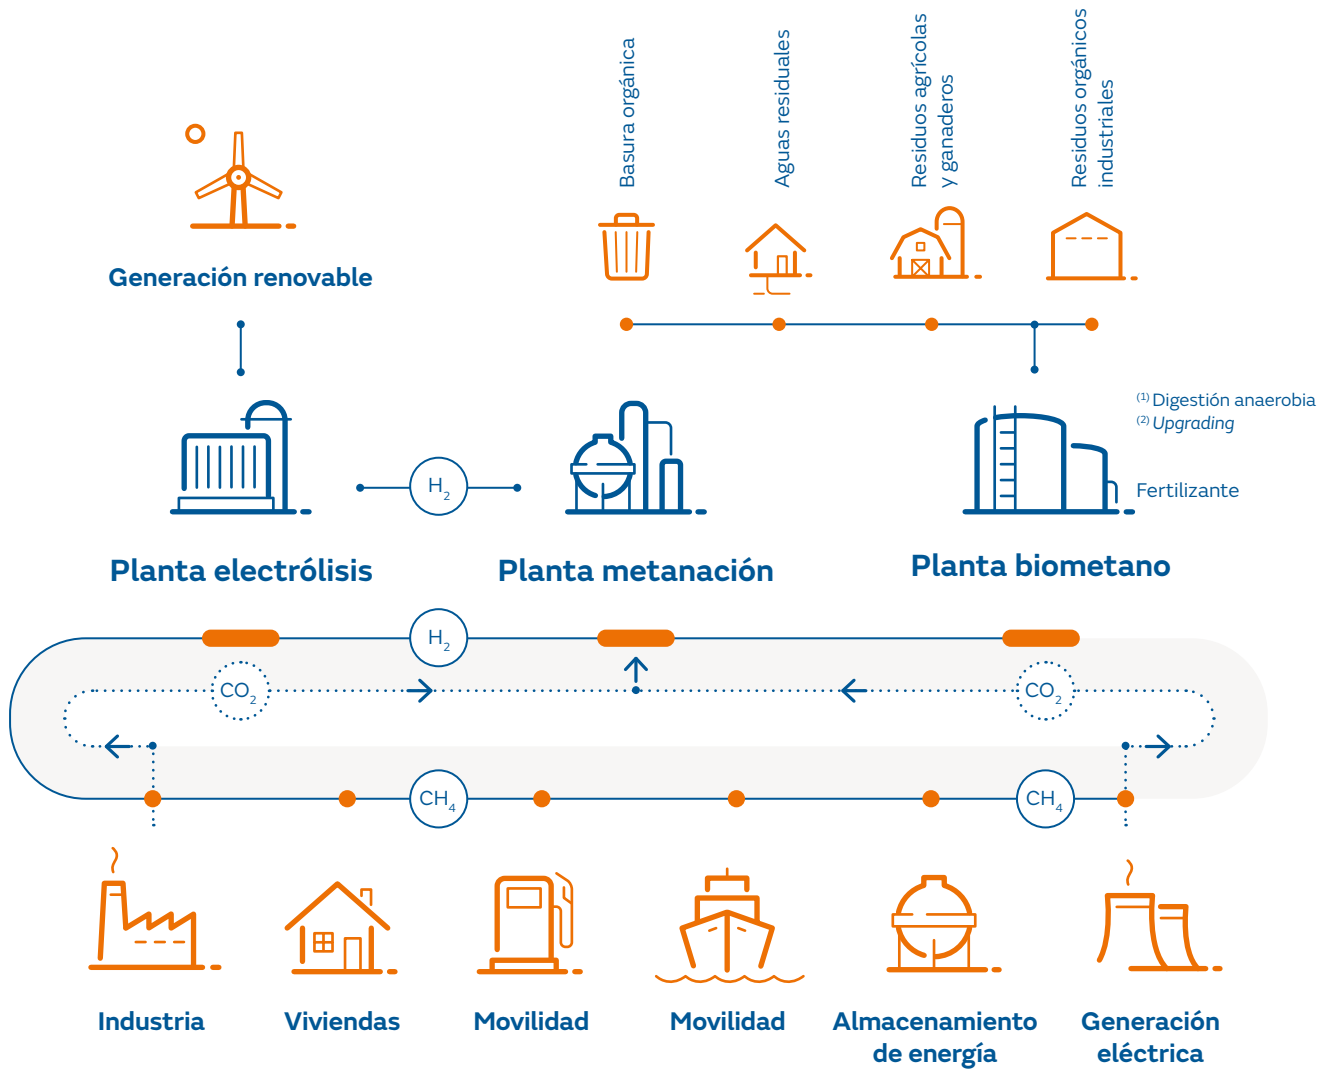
Basura orgánica

Aguas residuales

Residuos agrícolas y ganaderos

Residuos orgánicos industriales

Generación renovable

$^{(1)}$ Digestión anaerobia
$^{(2)}$ *Upgrading*

$H_2$

Fertilizante

Planta electrólisis

Planta metanación

Planta biometano

$H_2$

$CO_2$

$CO_2$

$CH_4$

$CH_4$

Industria

Viviendas

Movilidad

Movilidad

Almacenamiento de energía

Generación eléctrica